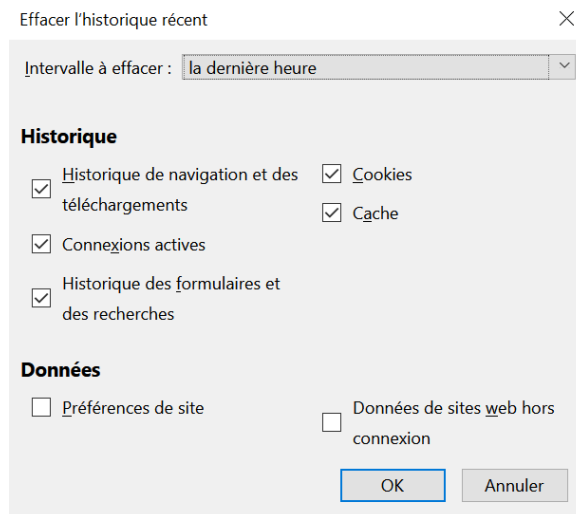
Effacer l'historique récent

Intervalle à effacer : la dernière heure

Historique

Historique de navigation et des téléchargements

Connexions actives

Historique des formulaires et des recherches

Cookies

Cache

Données

Préférences de site

Données de sites web hors connexion

OK

Annuler